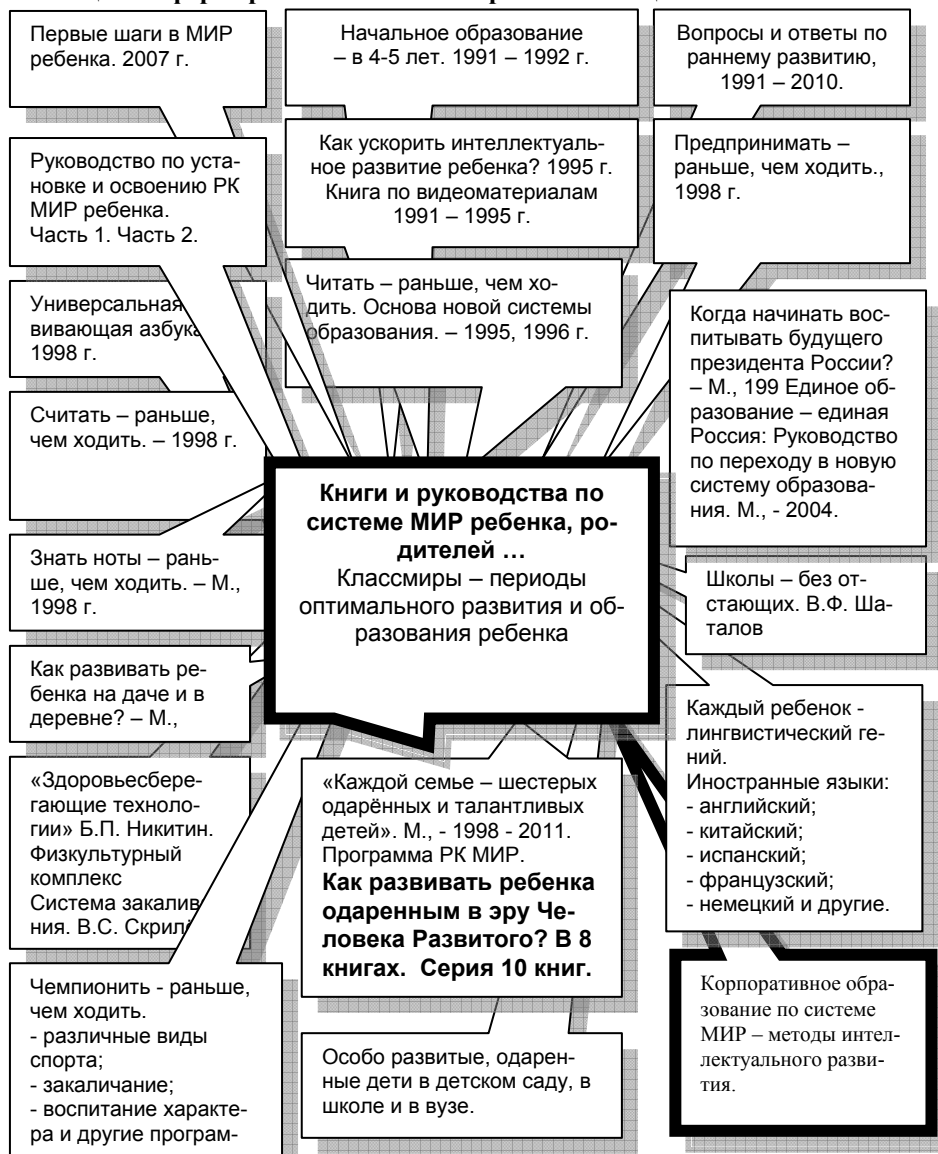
Первые шаги в МИР ребенка. 2007 г.

Начальное образование – в 4-5 лет. 1991 – 1992 г.

Вопросы и ответы по раннему развитию, 1991 – 2010.

Руководство по установке и освоению РК МИР ребенка. Часть 1. Часть 2.

Как ускорить интеллектуальное развитие ребенка? 1995 г. Книга по видеоматериалам 1991 – 1995 г.

Предпринимать – раньше, чем ходить., 1998 г.

Универсальная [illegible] вивающая азбука 1998 г.

Читать – раньше, чем ходить. Основа новой системы образования. – 1995, 1996 г.

Когда начинать воспитывать будущего президента России? – М., 199 Единое образование – единая Россия: Руководство по переходу в новую систему образования. М., - 2004.

Считать – раньше, чем ходить. – 1998 г.

**Книги и руководства по системе МИР ребенка, родителей …**
Классмиры – периоды оптимального развития и образования ребенка

Знать ноты – раньше, чем ходить. – М., 1998 г.

Школы – без отстающих. В.Ф. Шаталов

Как развивать ребенка на даче и в деревне? – М.,

Каждый ребенок - лингвистический гений.
Иностранные языки:
- английский;
- китайский;
- испанский;
- французский;
- немецкий и другие.

«Здоровьесберегающие технологии» Б.П. Никитин. Физкультурный комплекс Система закалив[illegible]ния. В.С. Скрил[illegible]

«Каждой семье – шестерых одарённых и талантливых детей». М., - 1998 - 2011. Программа РК МИР.
**Как развивать ребенка одаренным в эру Человека Развитого? В 8 книгах. Серия 10 книг.**

Корпоративное образование по системе МИР – методы интеллектуального развития.

Чемпионить - раньше, чем ходить.
- различные виды спорта;
- закаливание;
- воспитание характера и другие програм-

Особо развитые, одаренные дети в детском саду, в школе и в вузе.